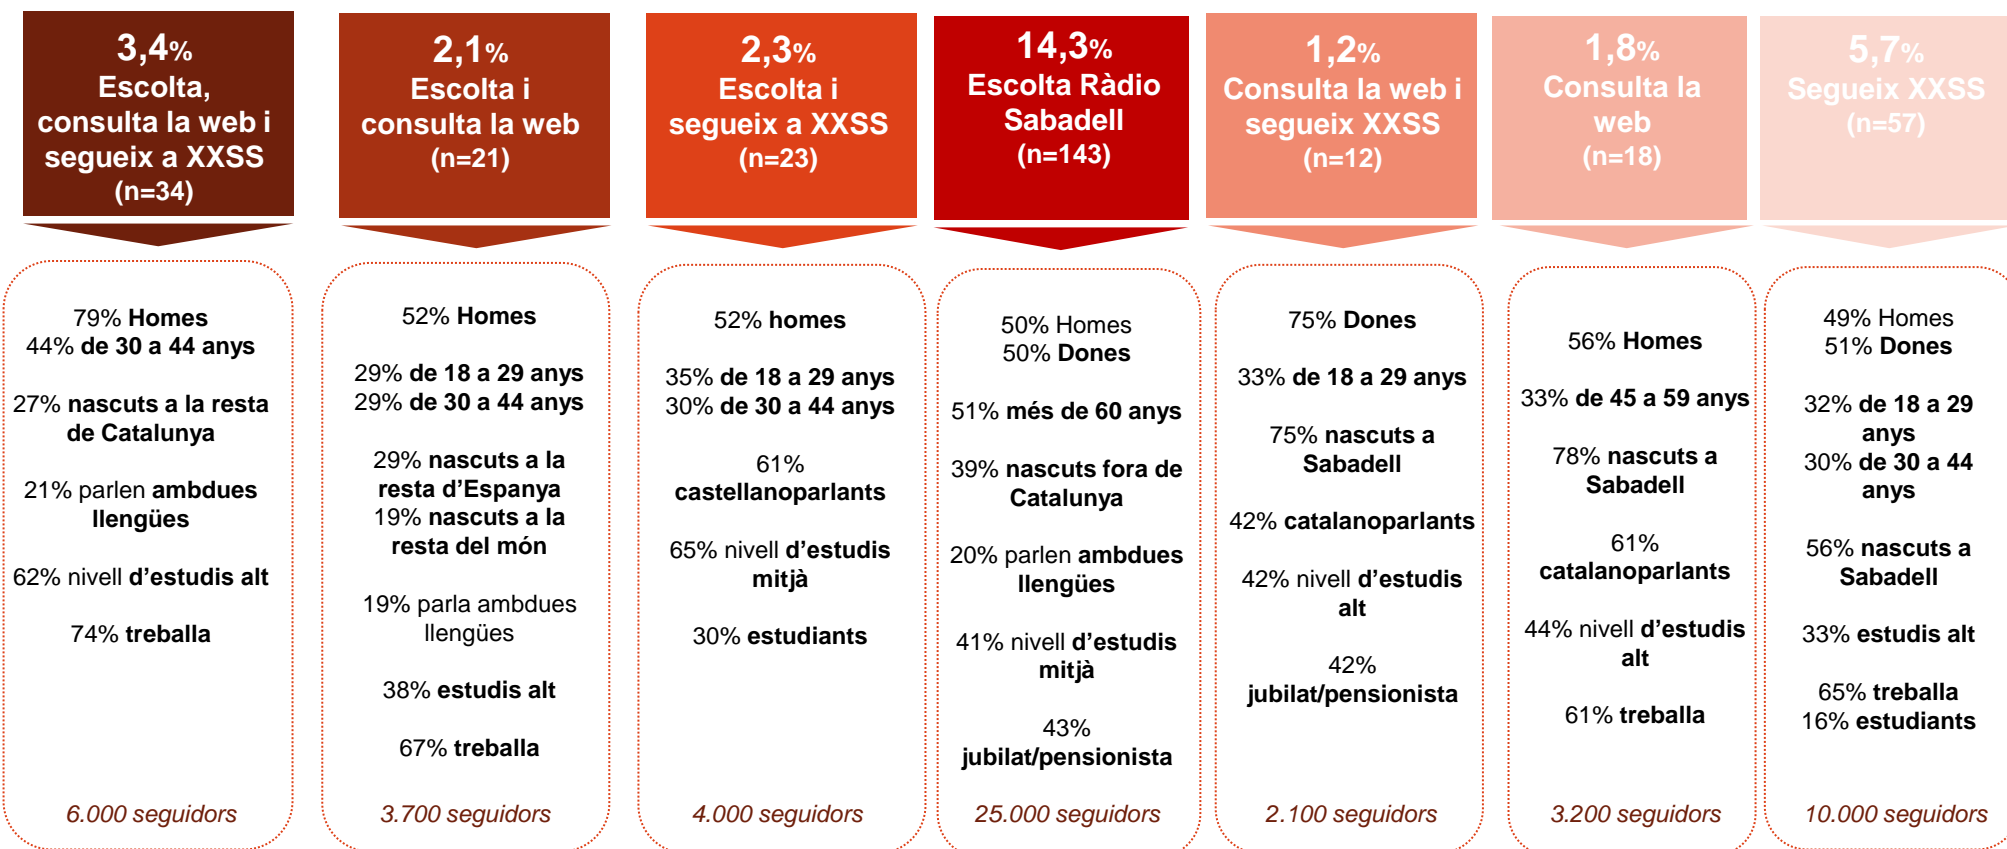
3,4%
Escolta, consulta la web i segueix a XXSS
(n=34)

79% Homes
44% de 30 a 44 anys

27% nascuts a la resta de Catalunya

21% parlen ambdues llengües

62% nivell d'estudis alt

74% treballa

6.000 seguidors

2,1%
Escolta i consulta la web
(n=21)

52% Homes

29% de 18 a 29 anys
29% de 30 a 44 anys

29% nascuts a la resta d'Espanya
19% nascuts a la resta del món

19% parla ambdues llengües

38% estudis alt

67% treballa

3.700 seguidors

2,3%
Escolta i segueix a XXSS
(n=23)

52% homes

35% de 18 a 29 anys
30% de 30 a 44 anys

61% castellanoparlants

65% nivell d'estudis mitjà

30% estudiants

4.000 seguidors

14,3%
Escolta Ràdio Sabadell
(n=143)

50% Homes
50% Dones

51% més de 60 anys

39% nascuts fora de Catalunya

20% parlen ambdues llengües

41% nivell d'estudis mitjà

43% jubilat/pensionista

25.000 seguidors

1,2%
Consulta la web i segueix XXSS
(n=12)

75% Dones

33% de 18 a 29 anys

75% nascuts a Sabadell

42% catalanoparlants

42% nivell d'estudis alt

42% jubilat/pensionista

2.100 seguidors

1,8%
Consulta la web
(n=18)

56% Homes

33% de 45 a 59 anys

78% nascuts a Sabadell

61% catalanoparlants

44% nivell d'estudis alt

61% treballa

3.200 seguidors

5,7%
Segueix XXSS
(n=57)

49% Homes
51% Dones

32% de 18 a 29 anys
30% de 30 a 44 anys

56% nascuts a Sabadell

33% estudis alt

65% treballa
16% estudiants

10.000 seguidors